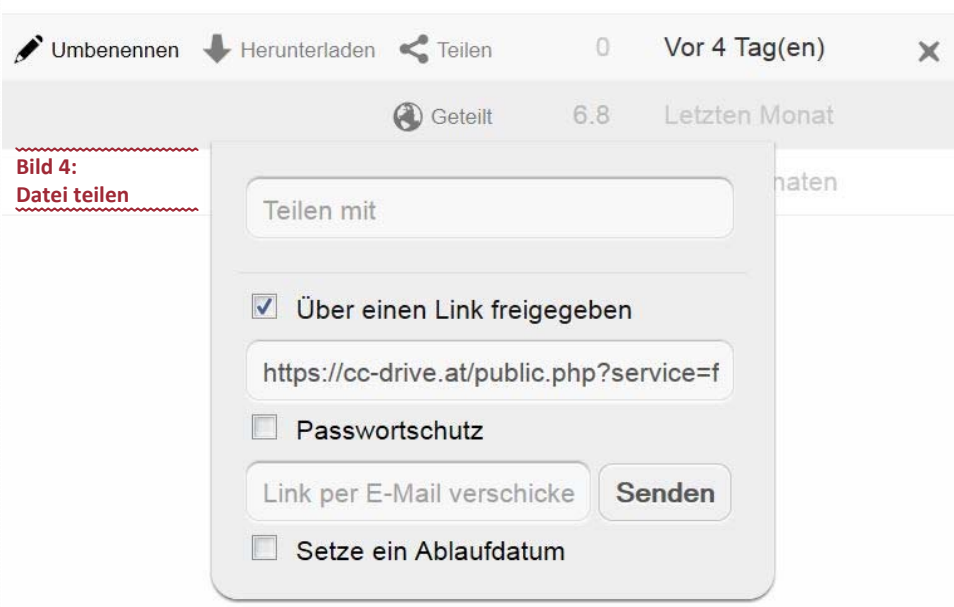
Umbenennen Herunterladen Teilen 0 Vor 4 Tag(en) ×

Geteilt 6.8 Letzten Monat

Bild 4:
Datei teilen

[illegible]naten

Teilen mit

Über einen Link freigegeben

https://cc-drive.at/public.php?service=f

Passwortschutz

Link per E-Mail verschicke

Senden

Setze ein Ablaufdatum